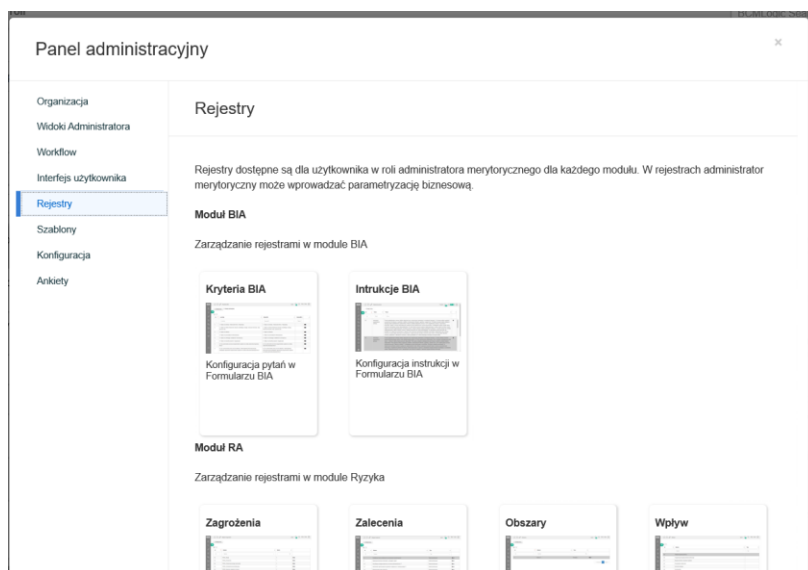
Panel administracyjny

×

Organizacja
Widoki Administratora
Workflow
Interfejs użytkownika
Rejestry
Szablony
Konfiguracja
Ankiety

Rejestry

Rejestry dostępne są dla użytkownika w roli administratora merytorycznego dla każdego modułu. W rejestrach administrator merytoryczny może wprowadzać parametryzację biznesową.

Moduł BIA

Zarządzanie rejestrami w module BIA

Kryteria BIA

Konfiguracja pytań w Formularzu BIA

Intrukcje BIA

Konfiguracja instrukcji w Formularzu BIA

Moduł RA

Zarządzanie rejestrami w module Ryzyka

Zagrożenia

Zalecenia

Obszary

Wpływ